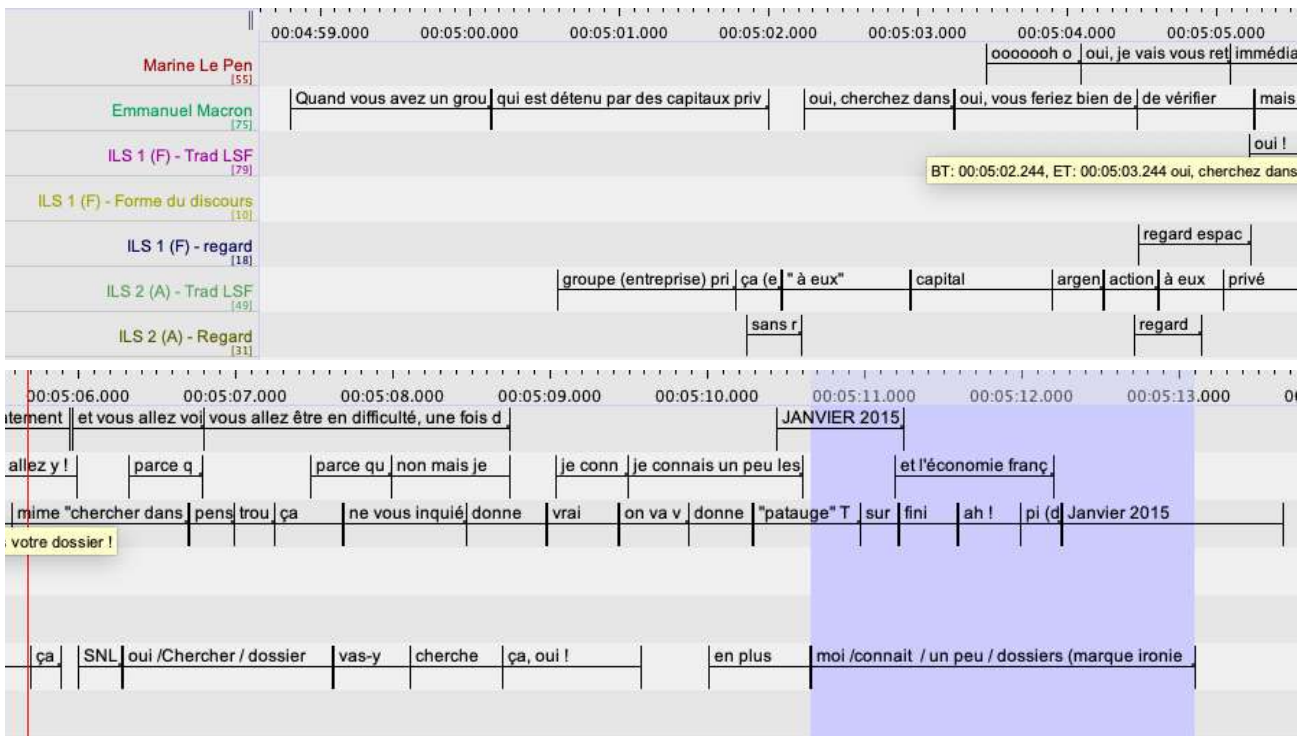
00:04:59.000 00:05:00.000 00:05:01.000 00:05:02.000 00:05:03.000 00:05:04.000 00:05:05.000

Marine Le Pen [55]
ooooooh o | oui, je vais vous ret | immédia

Emmanuel Macron [75]
Quand vous avez un grou | qui est détenu par des capitaux priv | oui, cherchez dans | oui, vous feriez bien de | de vérifier | mais

ILS 1 (F) - Trad LSF [79]
oui !

BT: 00:05:02.244, ET: 00:05:03.244 oui, cherchez dans

ILS 1 (F) - Forme du discours [10]

ILS 1 (F) - regard [18]
regard espac

ILS 2 (A) - Trad LSF [49]
groupe (entreprise) pri | ça (e | " à eux" | capital | argen | action | à eux | privé

ILS 2 (A) - Regard [31]
sans r | regard

00:05:06.000 00:05:07.000 00:05:08.000 00:05:09.000 00:05:10.000 00:05:11.000 00:05:12.000 00:05:13.000

tement | et vous allez voi | vous allez être en difficulté, une fois d | JANVIER 2015

allez y ! | parce q | parce qu | non mais je | je conn | je connais un peu les | et l'économie franç

mime "chercher dans | pens | trou | ça | ne vous inquié | donne | vrai | on va v | donne | "patauge" T | sur | fini | ah ! | pi (d | Janvier 2015

votre dossier !

ça | SNL | oui /Chercher / dossier | vas-y | cherche | ça, oui ! | en plus | moi /connait / un peu / dossiers (marque ironie